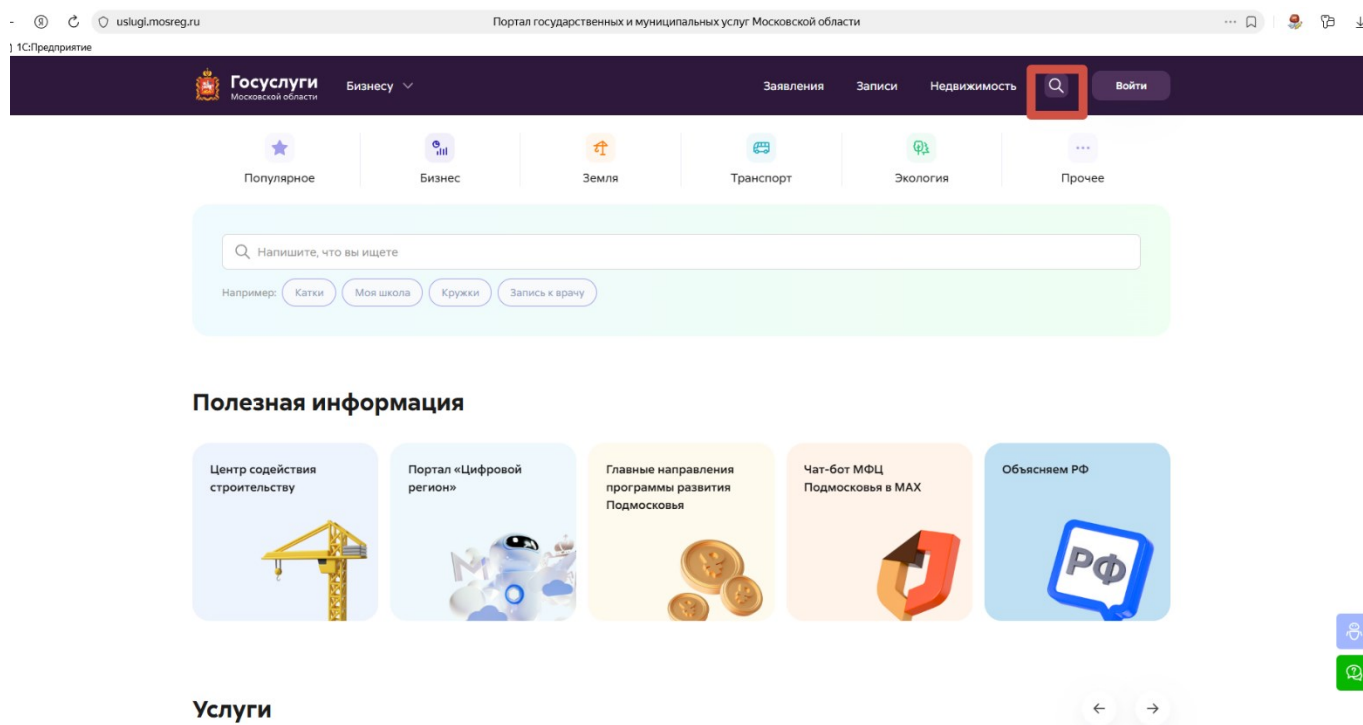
uslugi.mosreg.ru Портал государственных и муниципальных услуг Московской области

1С:Предприятие

Госуслуги Московской области Бизнесу Заявления Записи Недвижимость Войти

Популярное Бизнес Земля Транспорт Экология Прочее

Напишите, что вы ищете

Например: Катки Моя школа Кружки Запись к врачу

Полезная информация

Центр содействия строительству

Портал «Цифровой регион»

Главные направления программы развития Подмосковья

Чат-бот МФЦ Подмосковья в MAX

Объясняем РФ

РФ

Услуги